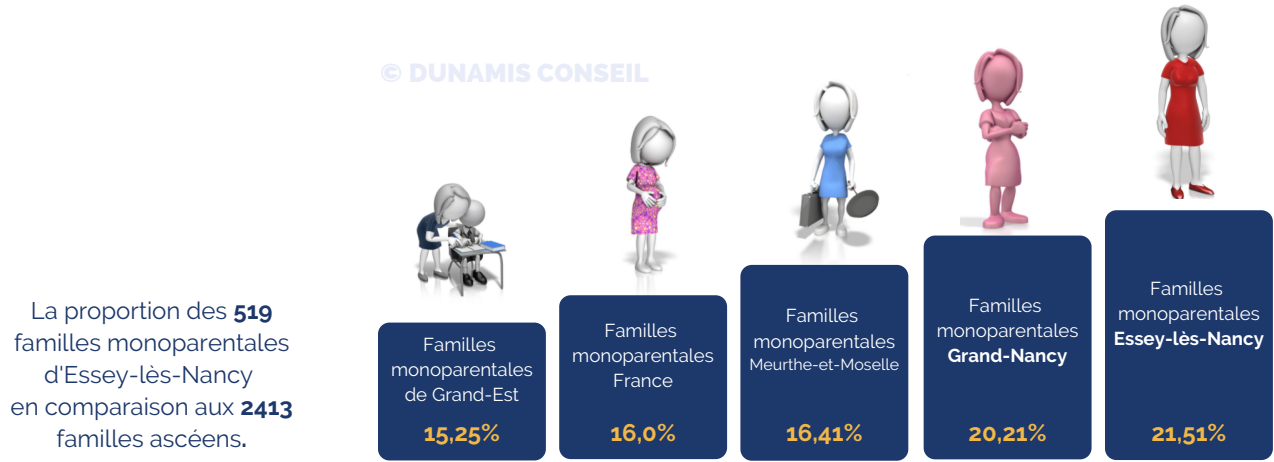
© DUNAMIS CONSEIL

La proportion des **519** familles monoparentales d'Essey-lès-Nancy en comparaison aux **2413** familles ascéens.

Familles monoparentales de Grand-Est
15,25%

Familles monoparentales France
16,0%

Familles monoparentales Meurthe-et-Moselle
16,41%

Familles monoparentales **Grand-Nancy**
20,21%

Familles monoparentales **Essey-lès-Nancy**
21,51%